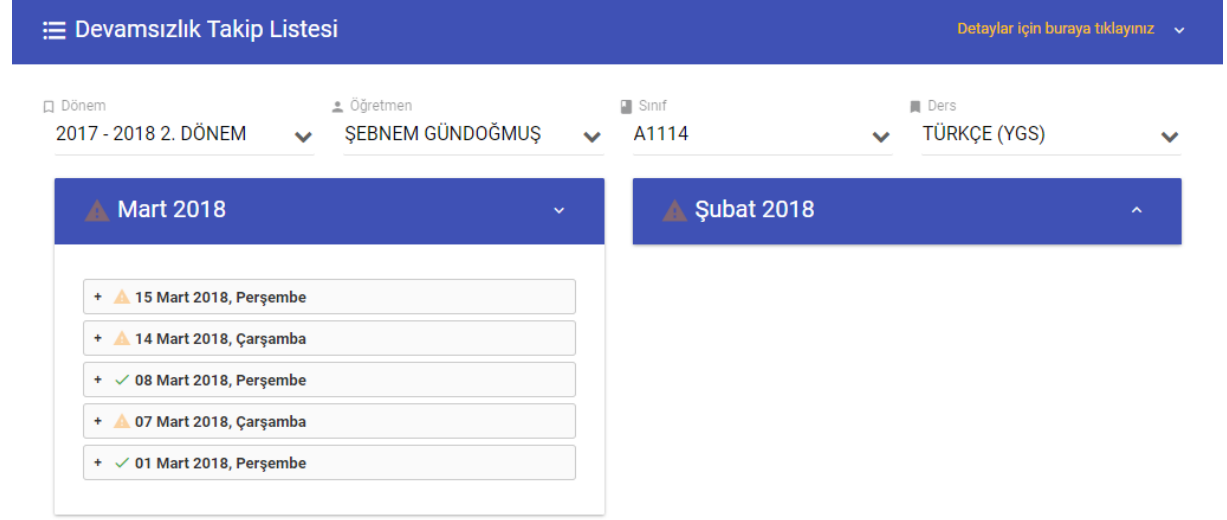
Devamsızlık Takip Listesi

Detaylar için buraya tıklayınız

Dönem
2017 - 2018 2. DÖNEM

Öğretmen
ŞEBNEM GÜNDOĞMUŞ

Sınıf
A1114

Ders
TÜRKÇE (YGS)

Mart 2018

+ 15 Mart 2018, Perşembe
+ 14 Mart 2018, Çarşamba
+ 08 Mart 2018, Perşembe
+ 07 Mart 2018, Çarşamba
+ 01 Mart 2018, Perşembe

Şubat 2018